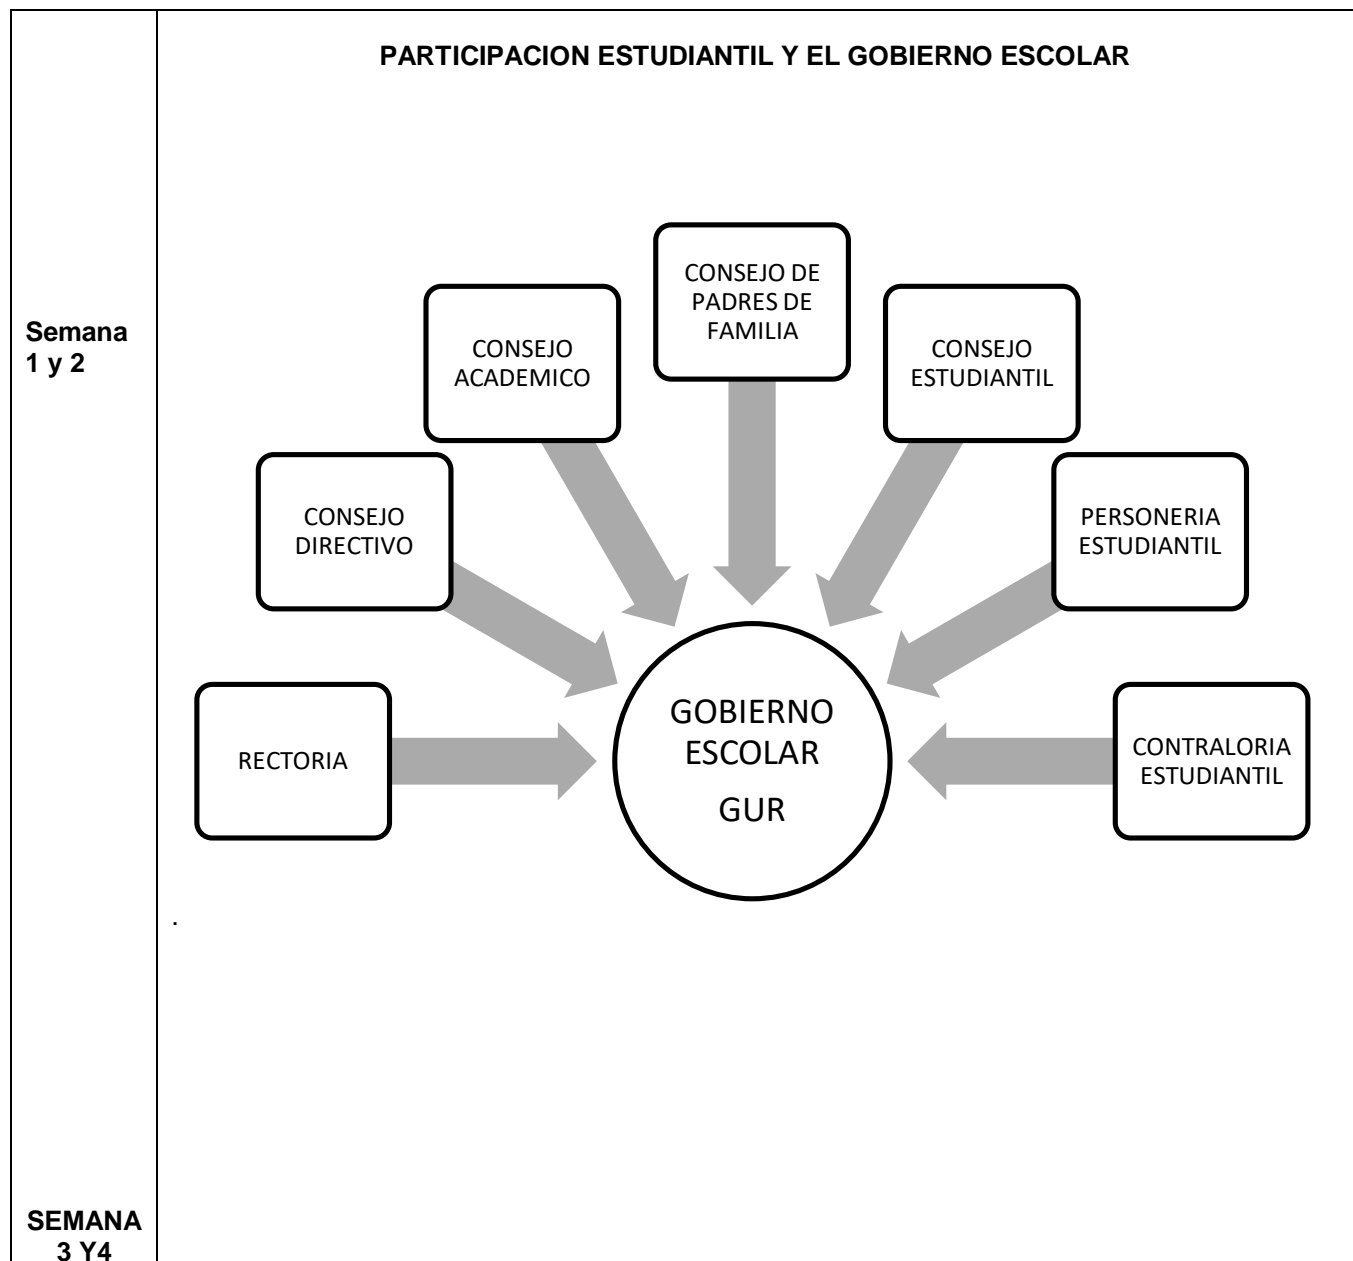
PARTICIPACION ESTUDIANTIL Y EL GOBIERNO ESCOLAR

Semana 1 y 2

CONSEJO DE PADRES DE FAMILIA

CONSEJO ACADEMICO

CONSEJO ESTUDIANTIL

CONSEJO DIRECTIVO

PERSONERIA ESTUDIANTIL

RECTORIA

GOBIERNO ESCOLAR GUR

CONTRALORIA ESTUDIANTIL

.

SEMANA 3 Y4